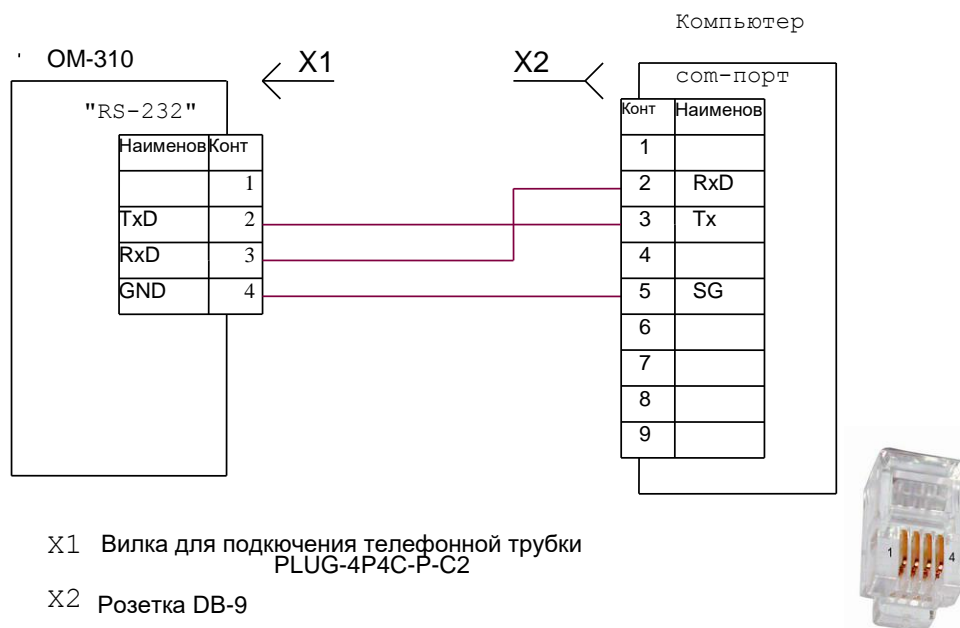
Компьютер

OM-310

X1

X2

"RS-232"

com-порт

| Наименов | Конт |
|---|---|
| | 1 |
| TxD | 2 |
| RxD | 3 |
| GND | 4 |

| Конт | Наименов |
|---|---|
| 1 | |
| 2 | RxD |
| 3 | Tx |
| 4 | |
| 5 | SG |
| 6 | |
| 7 | |
| 8 | |
| 9 | |

X1 Вилка для подкючения телефонной трубки PLUG-4P4C-P-C2

X2 Розетка DB-9

1

4